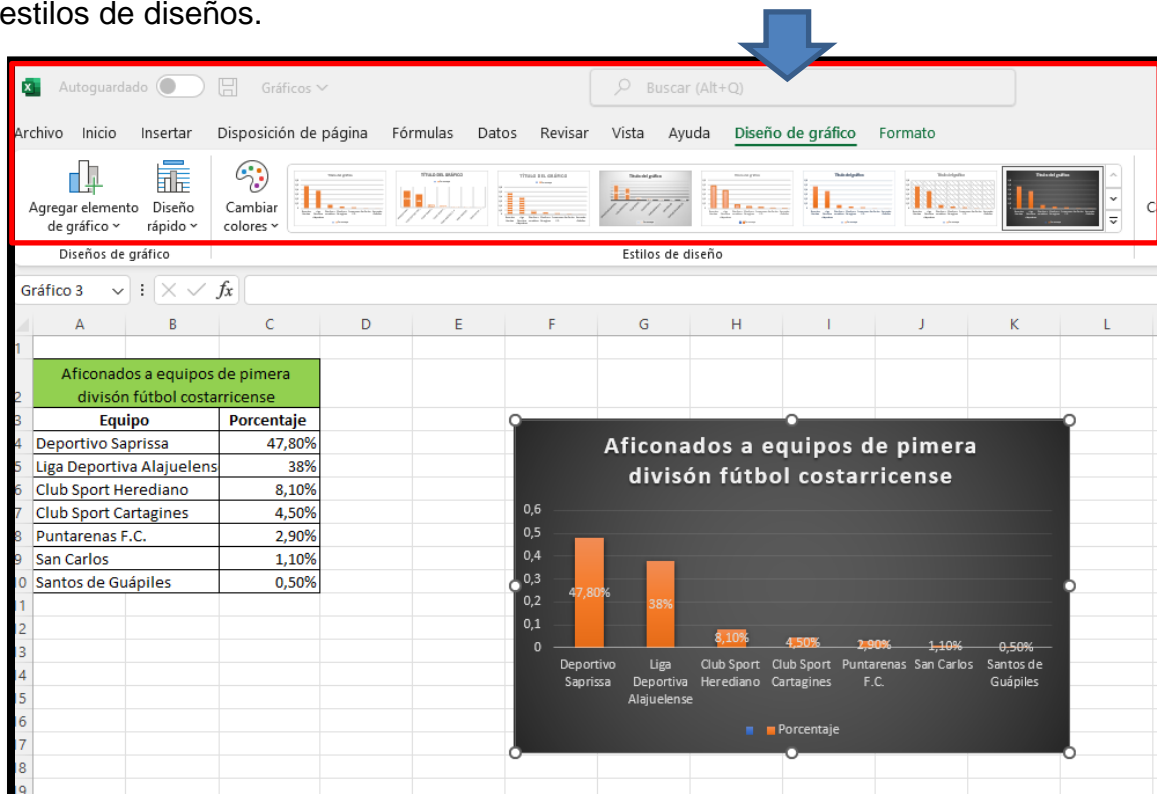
estilos de diseños.

Autoguardado Gráficos Buscar (Alt+Q)

Archivo Inicio Insertar Disposición de página Fórmulas Datos Revisar Vista Ayuda Diseño de gráfico Formato

Agregar elemento de gráfico Diseño rápido Cambiar colores

Diseños de gráfico Estilos de diseño

Gráfico 3 $fx$

| | A | B | C |
|---|---|---|---|
| 2 | Aficonados a equipos de pimera divisón fútbol costarricense | | |
| 3 | Equipo | | Porcentaje |
| 4 | Deportivo Saprissa | | 47,80% |
| 5 | Liga Deportiva Alajuelens | | 38% |
| 6 | Club Sport Herediano | | 8,10% |
| 7 | Club Sport Cartagines | | 4,50% |
| 8 | Puntarenas F.C. | | 2,90% |
| 9 | San Carlos | | 1,10% |
| 10 | Santos de Guápiles | | 0,50% |

Aficonados a equipos de pimera divisón fútbol costarricense

0,6
0,5
0,4
0,3
0,2
0,1
0

47,80% 38% 8,10% 4,50% 2,90% 1,10% 0,50%

Deportivo Saprissa
Liga Deportiva Alajuelense
Club Sport Herediano
Club Sport Cartagines
Puntarenas F.C.
San Carlos
Santos de Guápiles

Porcentaje